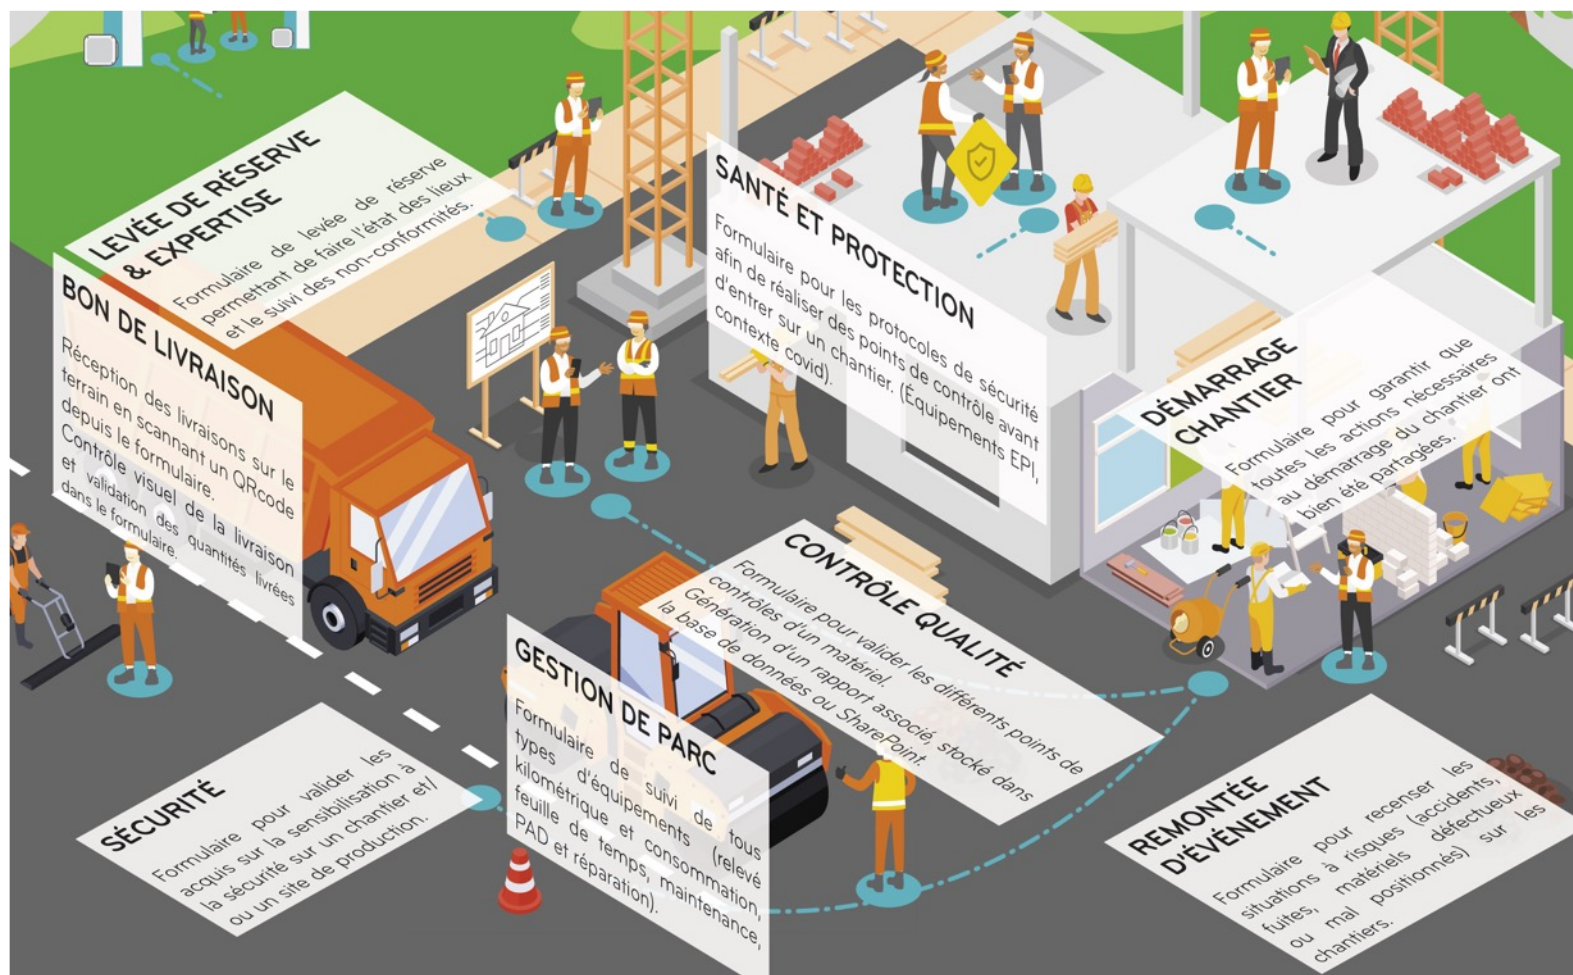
LEVÉE DE RÉSERVE & EXPERTISE

Formulaire de levée de réserve permettant de faire l'état des lieux et le suivi des non-conformités.

BON DE LIVRAISON

Réception des livraisons sur le terrain en scannant un QRcode depuis le formulaire. Contrôle visuel de la livraison et validation des quantités livrées dans le formulaire.

SANTÉ ET PROTECTION

Formulaire pour les protocoles de sécurité afin de réaliser des points de contrôle avant d'entrer sur un chantier. (Équipements EPI, contexte covid).

DÉMARRAGE CHANTIER

Formulaire pour garantir que toutes les actions nécessaires au démarrage du chantier ont bien été partagées.

CONTRÔLE QUALITÉ

Formulaire pour valider les différents points de contrôles d'un matériel. Génération d'un rapport associé, stocké dans la base de données ou SharePoint.

GESTION DE PARC

Formulaire de suivi de tous types d'équipements (relevé kilométrique et consommation, feuille de temps, maintenance, PAD et réparation).

SÉCURITÉ

Formulaire pour valider les acquis sur la sensibilisation à la sécurité sur un chantier et/ ou un site de production.

REMONTÉE D'ÉVÉNEMENT

Formulaire pour recenser les situations à risques (accidents, fuites, matériels défectueux ou mal positionnés) sur les chantiers.